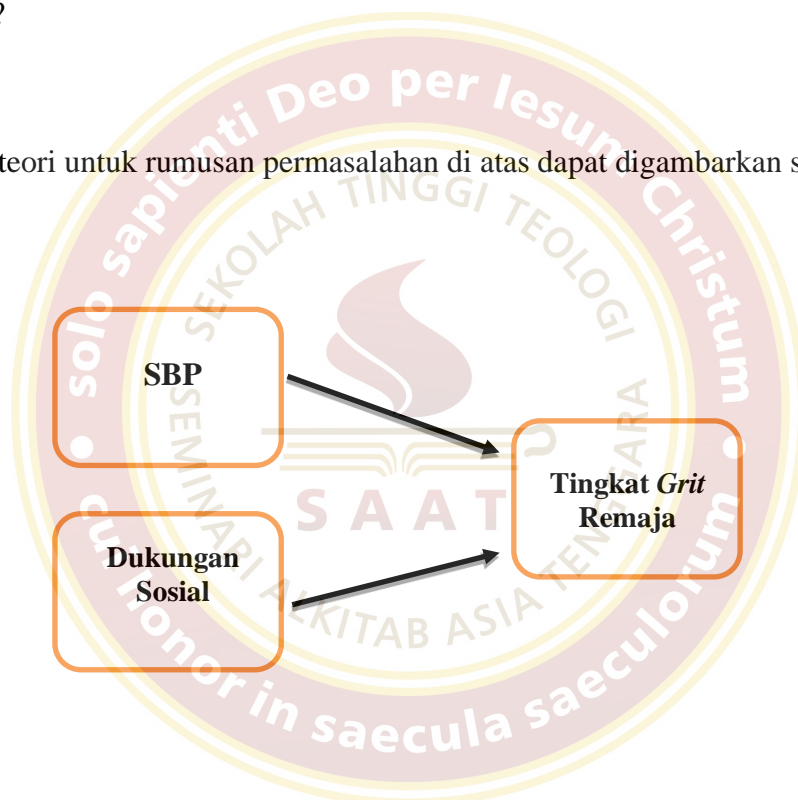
2

teori untuk rumusan permasalahan di atas dapat digambarkan s

SBP

Dukungan Sosial

Tingkat *Grit* Remaja

solo sapienti Deo per Iesum Christum • cui honor in saecula saeculorum •

SEKOLAH TINGGI TEOLOGI SEMINARI ALKITAB ASIA TENGGARA

SAAT